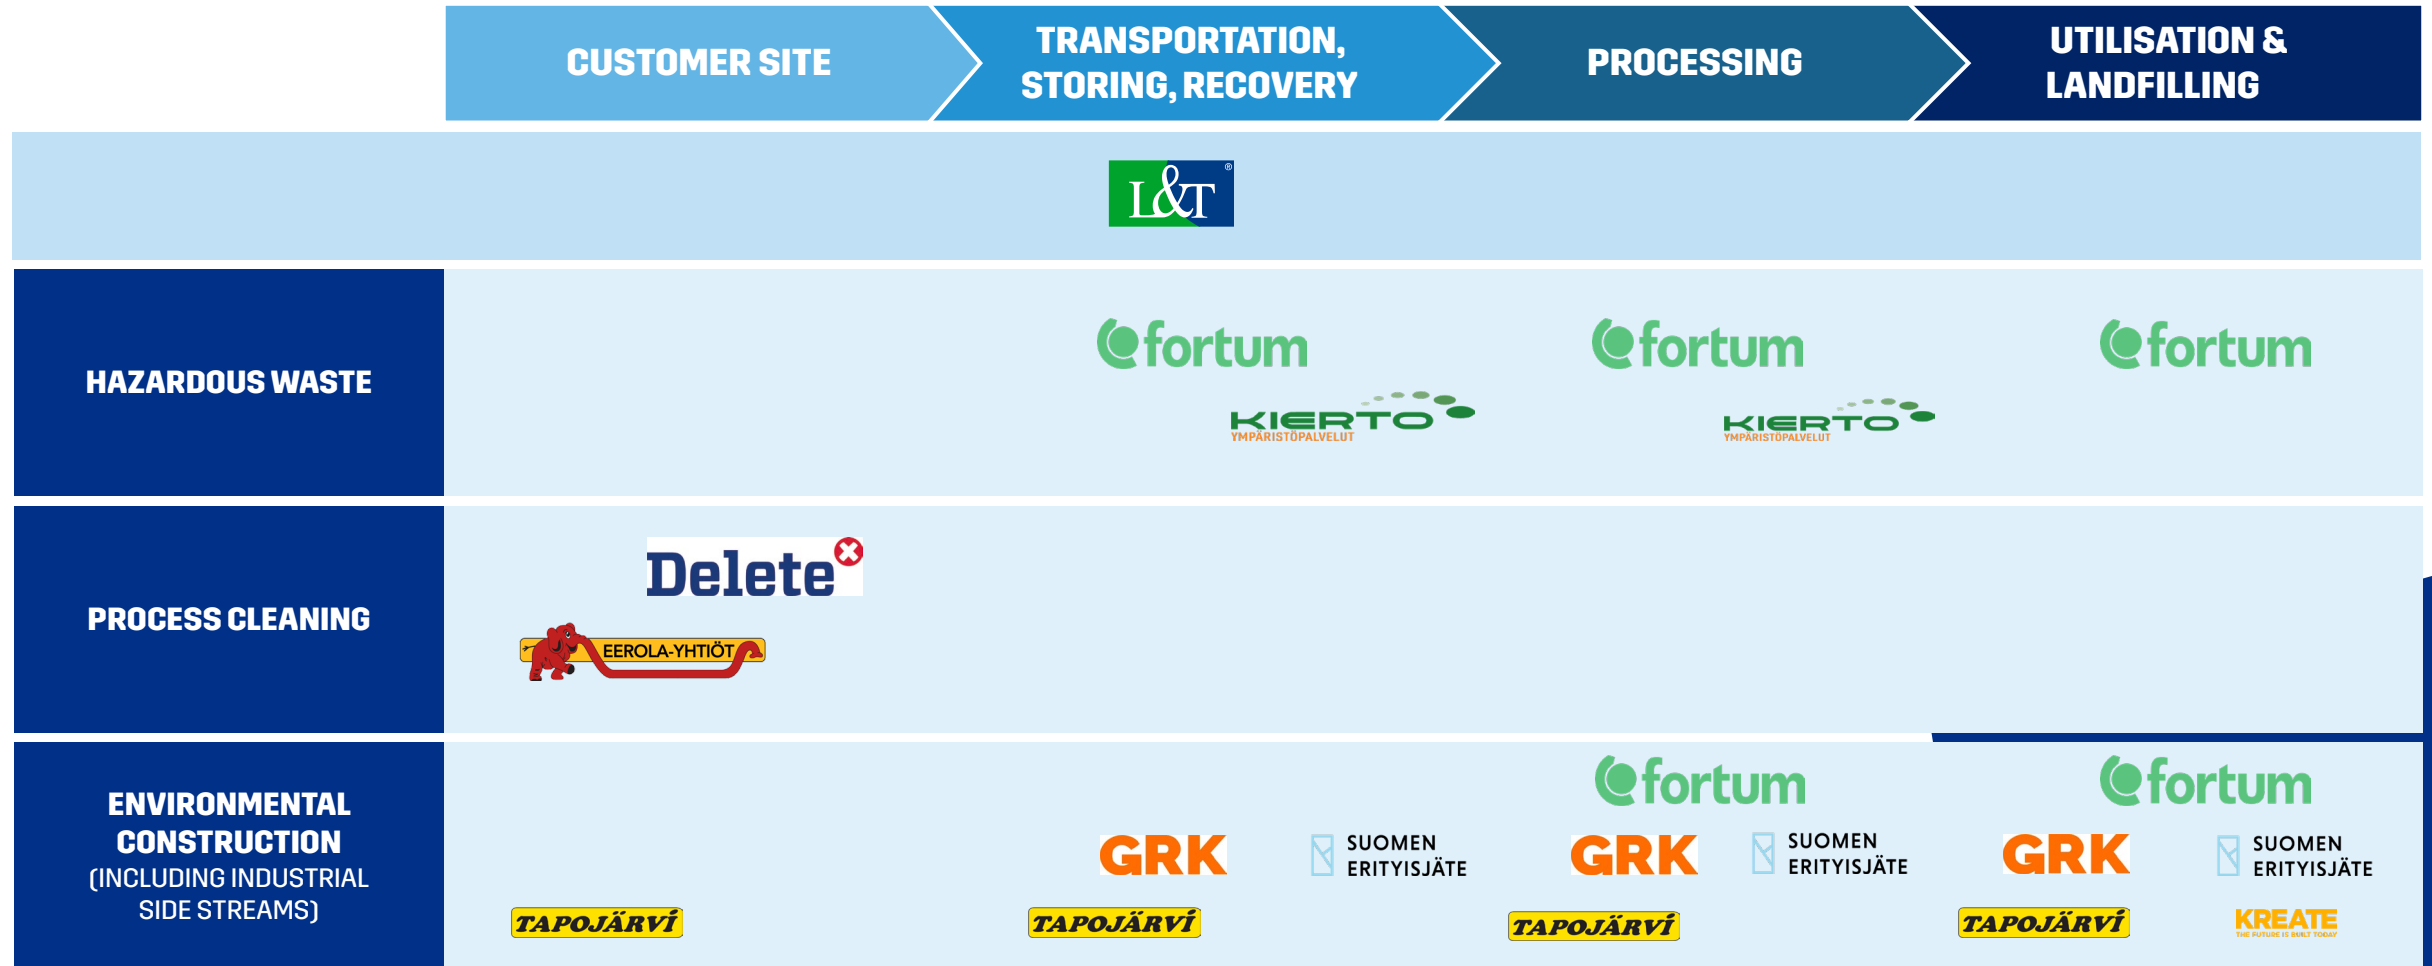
| | CUSTOMER SITE | TRANSPORTATION, STORING, RECOVERY | PROCESSING | UTILISATION & LANDFILLING |
|---|---|---|---|---|
| | | L&T | | |
| HAZARDOUS WASTE | | fortum KIERTO YMPÄRISTÖPALVELUT | fortum KIERTO YMPÄRISTÖPALVELUT | fortum |
| PROCESS CLEANING | Delete EEROLA-YHTIÖT | | | |
| ENVIRONMENTAL CONSTRUCTION (INCLUDING INDUSTRIAL SIDE STREAMS) | TAPOJÄRVI | GRK SUOMEN ERITYISJÄTE TAPOJÄRVI | fortum GRK SUOMEN ERITYISJÄTE TAPOJÄRVI | fortum GRK SUOMEN ERITYISJÄTE TAPOJÄRVI KREATE THE FUTURE IS BUILT TODAY |